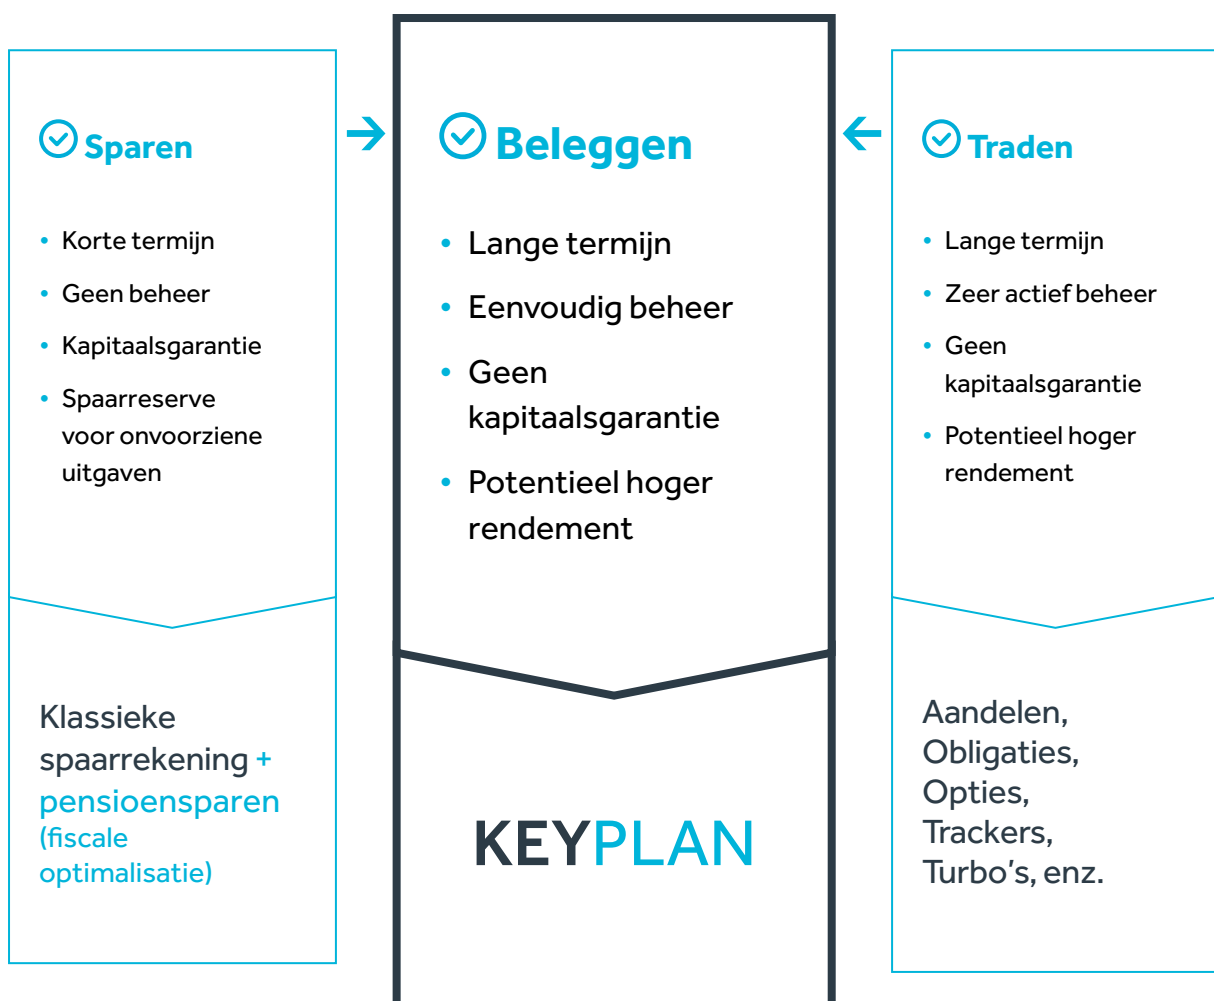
Sparen

- Korte termijn
- Geen beheer
- Kapitaalsgarantie
- Spaarreserve voor onvoorziene uitgaven

Klassieke spaarrekening + pensioensparen (fiscale optimalisatie)

Beleggen

- Lange termijn
- Eenvoudig beheer
- Geen kapitaalsgarantie
- Potentieel hoger rendement

KEYPLAN

Traden

- Lange termijn
- Zeer actief beheer
- Geen kapitaalsgarantie
- Potentieel hoger rendement

Aandelen, Obligaties, Opties, Trackers, Turbo's, enz.